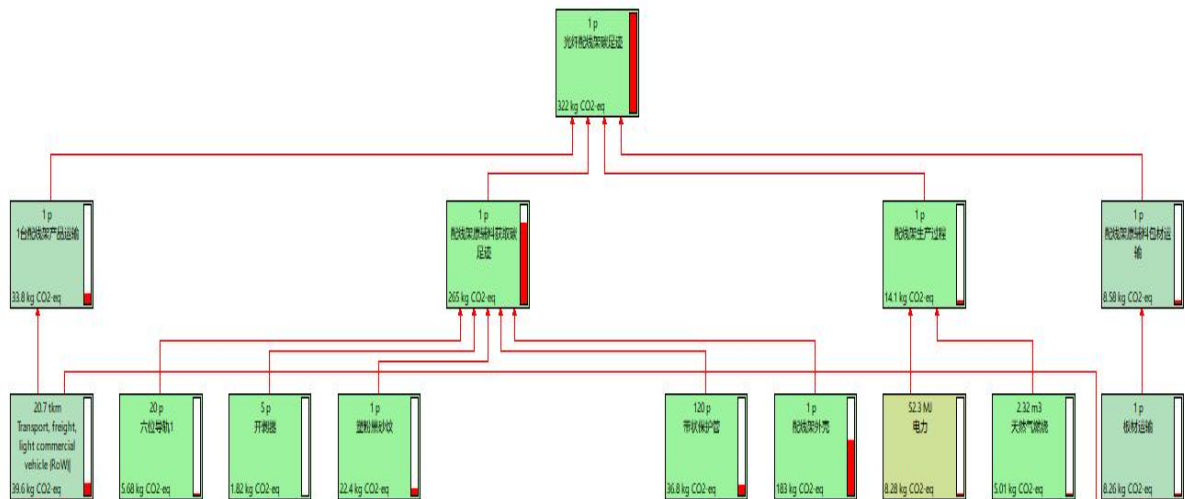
1 p
光纤配线架碳足迹
322 kg CO2-eq

1 p
1台配线架产品运输
33.8 kg CO2-eq

1 p
配线架原辅料获取碳足迹
265 kg CO2-eq

1 p
配线架生产过程
14.1 kg CO2-eq

1 p
配线架原辅料包材运输
8.58 kg CO2-eq

20.7 tkm
Transport, freight, light commercial vehicle {RoW}|
39.6 kg CO2-eq

20 p
六位导轨1
5.68 kg CO2-eq

5 p
开模器
1.82 kg CO2-eq

1 p
塑料黑砂纹
22.4 kg CO2-eq

120 p
带状保护管
36.8 kg CO2-eq

1 p
配线架外壳
183 kg CO2-eq

52.3 MJ
电力
8.28 kg CO2-eq

2.32 m3
天然气燃烧
5.01 kg CO2-eq

1 p
板材运输
8.26 kg CO2-eq